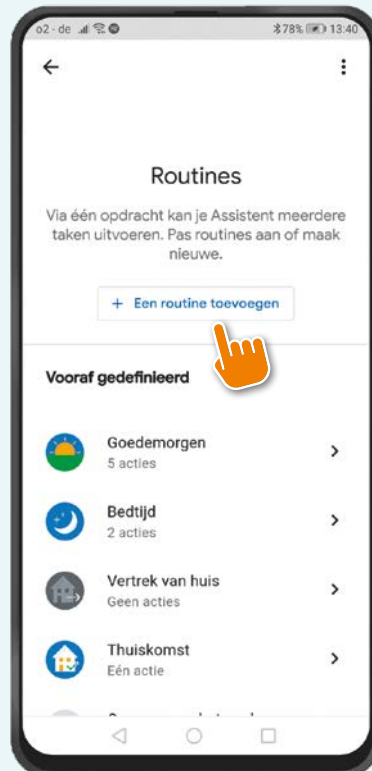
o2 - de 78% 13:40

←

Routines

Via één opdracht kan je Assistent meerdere taken uitvoeren. Pas routines aan of maak nieuwe.

+ Een routine toevoegen

Vooraf gedefinieerd

Goedemorgen
5 acties

Bedtijd
2 acties

Vertrek van huis
Geen acties

Thuiskomst
Eén actie

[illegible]